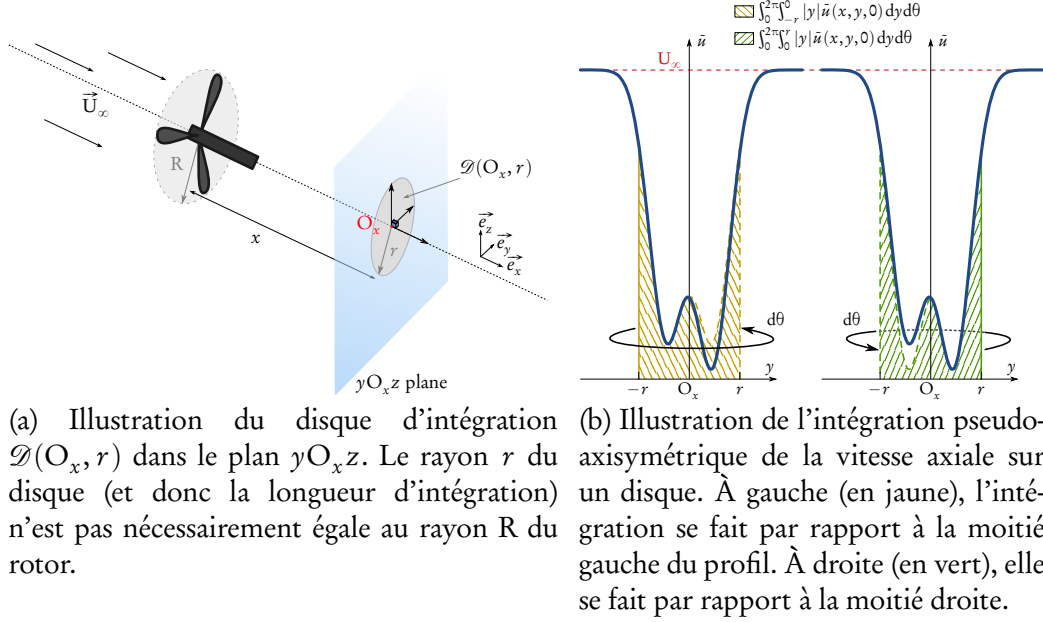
$\int_0^{2\pi}\int_{-r}^{0} |y|\bar{u}(x,y,0)\,\mathrm{d}y\mathrm{d}\theta$
$\int_0^{2\pi}\int_{0}^{r} |y|\bar{u}(x,y,0)\,\mathrm{d}y\mathrm{d}\theta$

$\vec{U}_\infty$

R

$\mathscr{D}(O_x, r)$

$O_x$

$r$

$x$

$\vec{e}_z$
$\vec{e}_y$
$\vec{e}_x$

$y O_x z$ plane

$\bar{u}$

$U_\infty$

$\bar{u}$

$\mathrm{d}\theta$

$\mathrm{d}\theta$

$y$

$-r$ $O_x$ $r$

$y$

$-r$ $O_x$ $r$

(a) Illustration du disque d'intégration $\mathscr{D}(O_x, r)$ dans le plan $y O_x z$. Le rayon $r$ du disque (et donc la longueur d'intégration) n'est pas nécessairement égale au rayon R du rotor.

(b) Illustration de l'intégration pseudo-axisymétrique de la vitesse axiale sur un disque. À gauche (en jaune), l'intégration se fait par rapport à la moitié gauche du profil. À droite (en vert), elle se fait par rapport à la moitié droite.